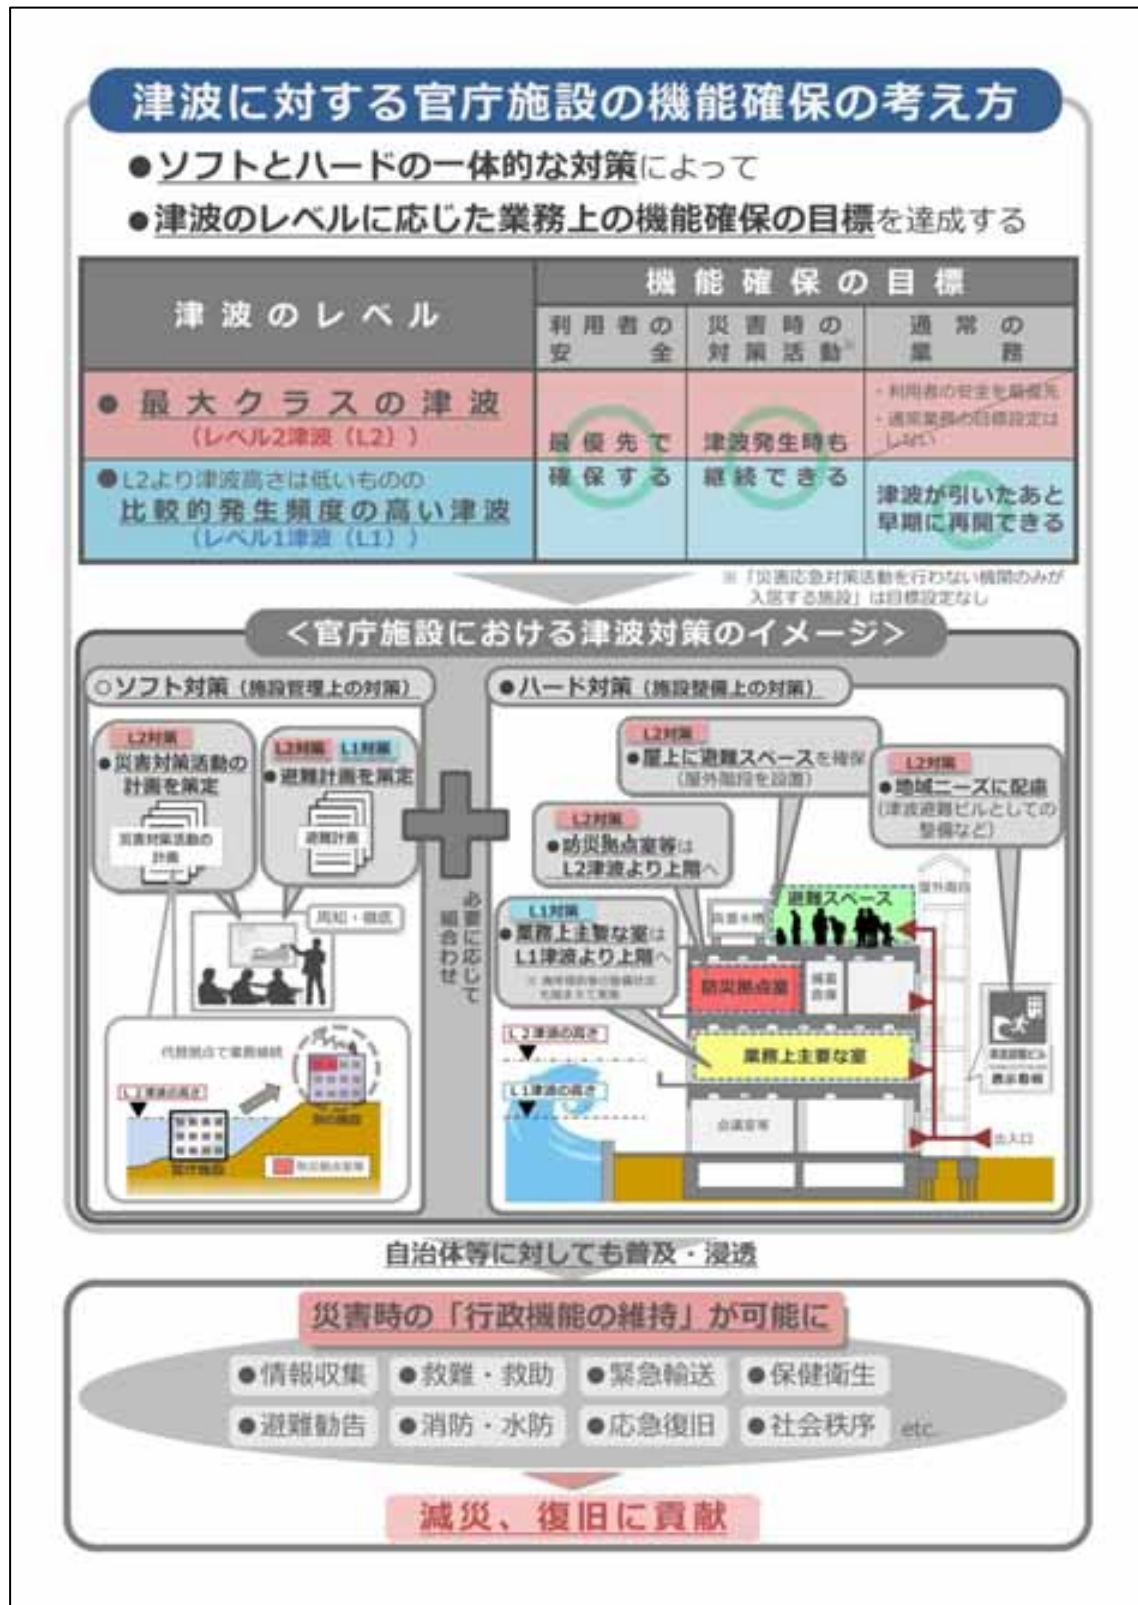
津波に対する官庁施設の機能確保の考え方

●ソフトとハードの一体的な対策によって
●津波のレベルに応じた業務上の機能確保の目標を達成する

| 津波のレベル | 機能確保の目標 利用者の安全 | 災害時の対策活動※ | 通常の業務 |
|---|---|---|---|
| ●最大クラスの津波（レベル2津波（L2）） | 最優先で確保する | 津波発生時も継続できる | ・利用者の安全を最優先 ・通常業務の目標設定はしない |
| ●L2より津波高さは低いものの比較的発生頻度の高い津波（レベル1津波（L1）） | | | 津波が引いたあと早期に再開できる |

※「災害応急対策活動を行わない機関のみが入居する施設」は目標設定なし

＜官庁施設における津波対策のイメージ＞

○ソフト対策（施設管理上の対策）

L2対策
●災害対策活動の計画を策定
災害対策活動の計画

L2対策 L1対策
●避難計画を策定
避難計画

周知・徹底

代替拠点で業務継続
L2津波の高さ
既存施設
別の施設
防災拠点室等

必要に応じて組合わせ

●ハード対策（施設整備上の対策）

L2対策
●屋上に避難スペースを確保
（屋外階段を設置）

L2対策
●地域ニーズに配慮
（津波避難ビルとしての整備など）

L2対策
●防災拠点室等は L2津波より上階へ

L1対策
●業務上主要な室は L1津波より上階へ
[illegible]

L2津波の高さ
L1津波の高さ

避難スペース
屋外階段
防災拠点室
業務上主要な室
会議室等
出入口
津波避難ビル表示看板

自治体等に対しても普及・浸透

災害時の「行政機能の維持」が可能に

●情報収集 ●救難・救助 ●緊急輸送 ●保健衛生
●避難勧告 ●消防・水防 ●応急復旧 ●社会秩序 etc.

減災、復旧に貢献